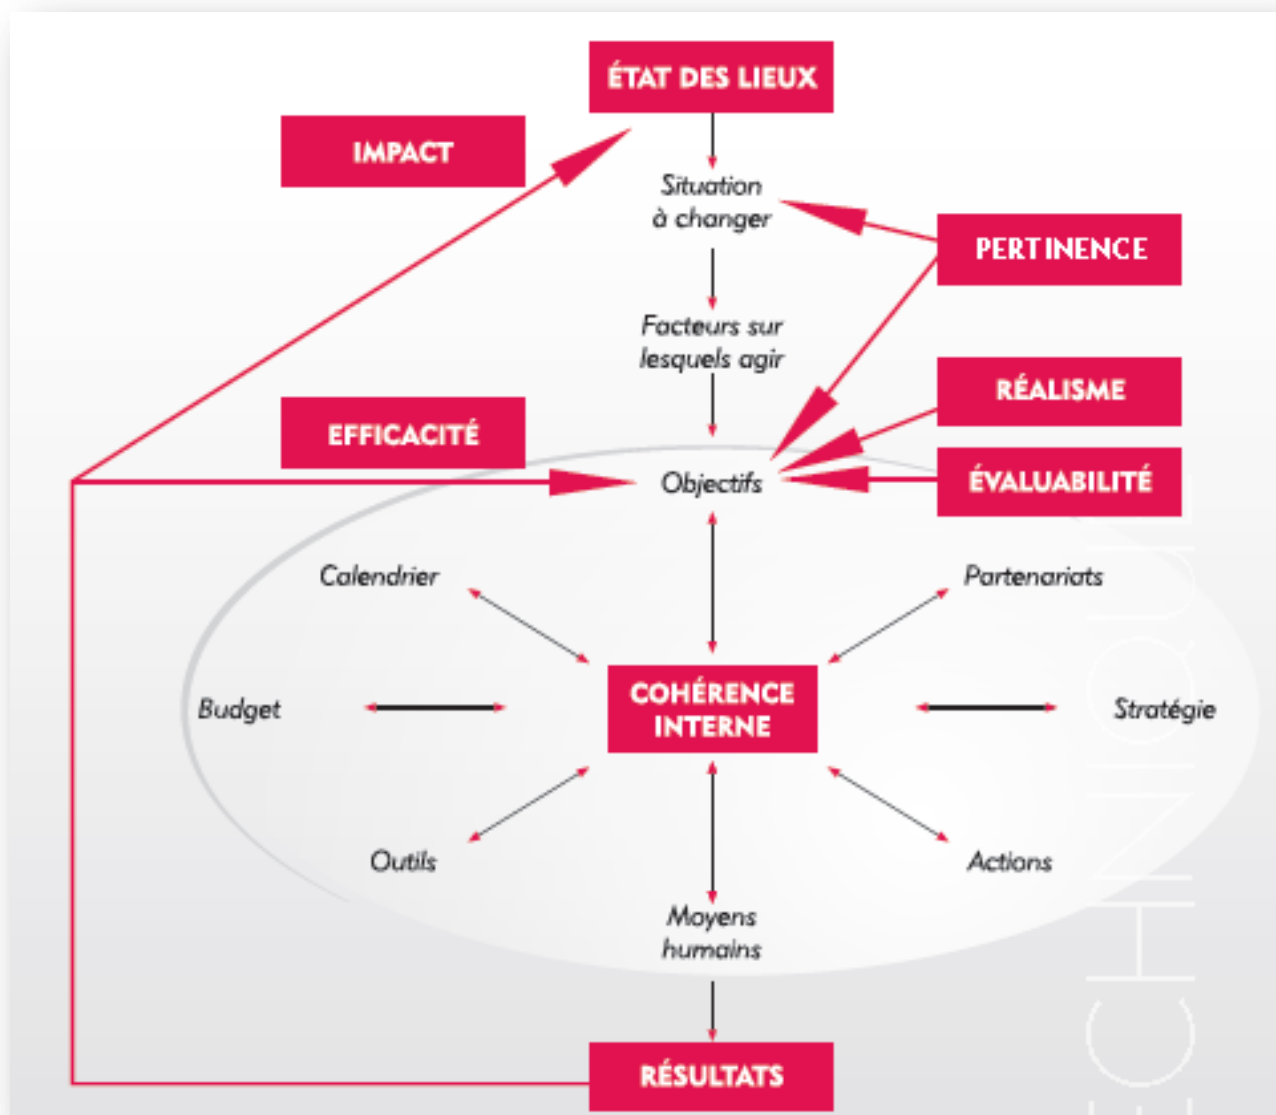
ÉTAT DES LIEUX

IMPACT

Situation à changer

PERTINENCE

Facteurs sur lesquels agir

RÉALISME

EFFICACITÉ

Objectifs

ÉVALUABILITÉ

Calendrier

Partenariats

Budget

COHÉRENCE INTERNE

Stratégie

Outils

Actions

Moyens humains

RÉSULTATS

ECHNIQU